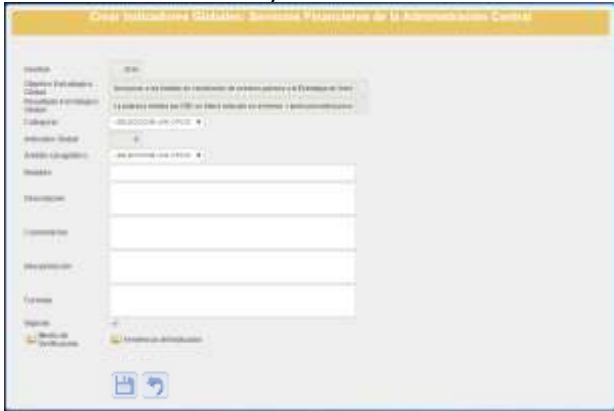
Crear Indicadores Globales: Servicios Financieros de la Administración Central

Gestión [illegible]
Objetivo Estratégico Global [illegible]
Resultado Estratégico Global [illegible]
Categoría -SELECCIONE UNA OPCIÓN-
Indicador Global
Ámbito Geográfico -SELECCIONE UNA OPCIÓN-
Nombre
Descripción
Comentarios
Interpretación
Fórmula
Vigente
Medio de Verificación
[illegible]